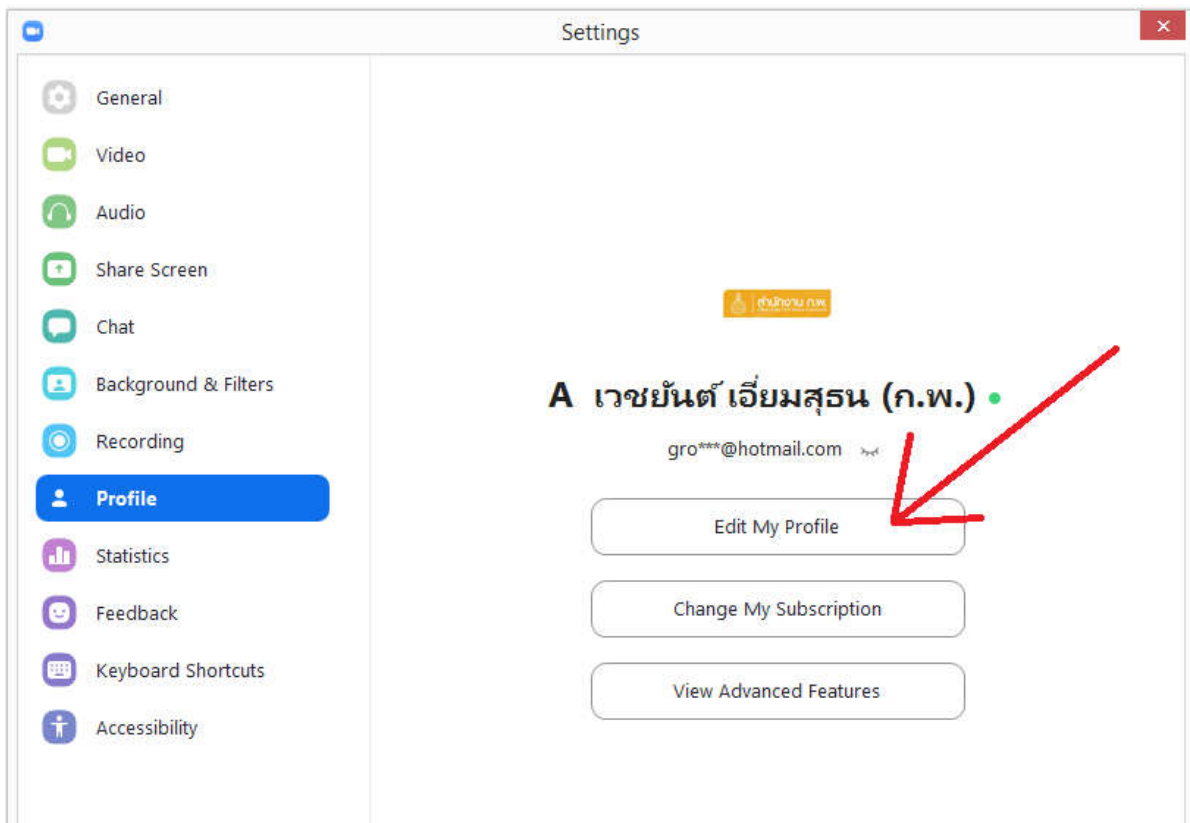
Settings

General

Video

Audio

Share Screen

Chat

Background & Filters

Recording

Profile

Statistics

Feedback

Keyboard Shortcuts

Accessibility

สำนักงาน ก.พ.

A เวชยันต์ เอี่ยมสุธน (ก.พ.)

gro***@hotmail.com

Edit My Profile

Change My Subscription

View Advanced Features